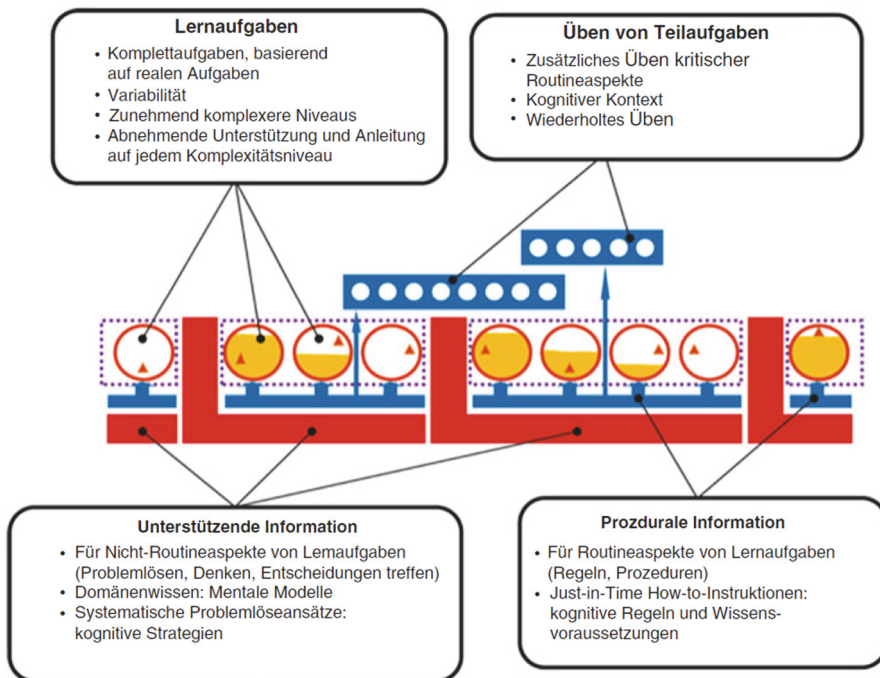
Lernaufgaben

- Komplettaufgaben, basierend auf realen Aufgaben
- Variabilität
- Zunehmend komplexere Niveaus
- Abnehmende Unterstützung und Anleitung auf jedem Komplexitätsniveau

Üben von Teilaufgaben

- Zusätzliches Üben kritischer Routineaspekte
- Kognitiver Kontext
- Wiederholtes Üben

Unterstützende Information

- Für Nicht-Routineaspekte von Lernaufgaben (Problemlösen, Denken, Entscheidungen treffen)
- Domänenwissen: Mentale Modelle
- Systematische Problemlöseansätze: kognitive Strategien

Prozdurale Information

- Für Routineaspekte von Lernaufgaben (Regeln, Prozeduren)
- Just-in-Time How-to-Instruktionen: kognitive Regeln und Wissensvoraussetzungen